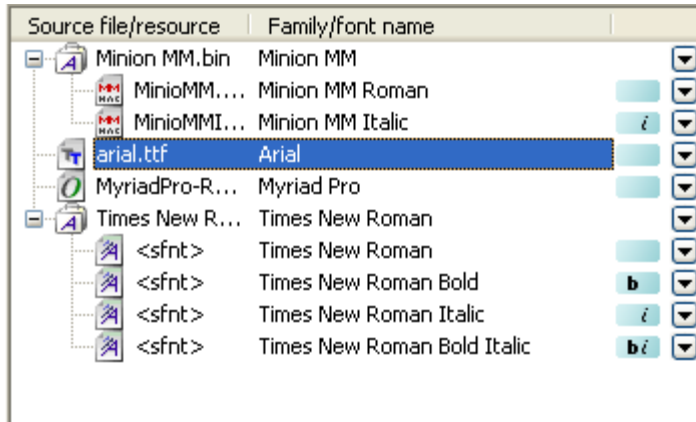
| Source file/resource | Family/font name | |
|---|---|---|
| Minion MM.bin | Minion MM | |
| MinioMM.... | Minion MM Roman | |
| MinioMMI... | Minion MM Italic | i |
| arial.ttf | Arial | |
| MyriadPro-R... | Myriad Pro | |
| Times New R... | Times New Roman | |
| <sfnt> | Times New Roman | |
| <sfnt> | Times New Roman Bold | b |
| <sfnt> | Times New Roman Italic | i |
| <sfnt> | Times New Roman Bold Italic | bi |